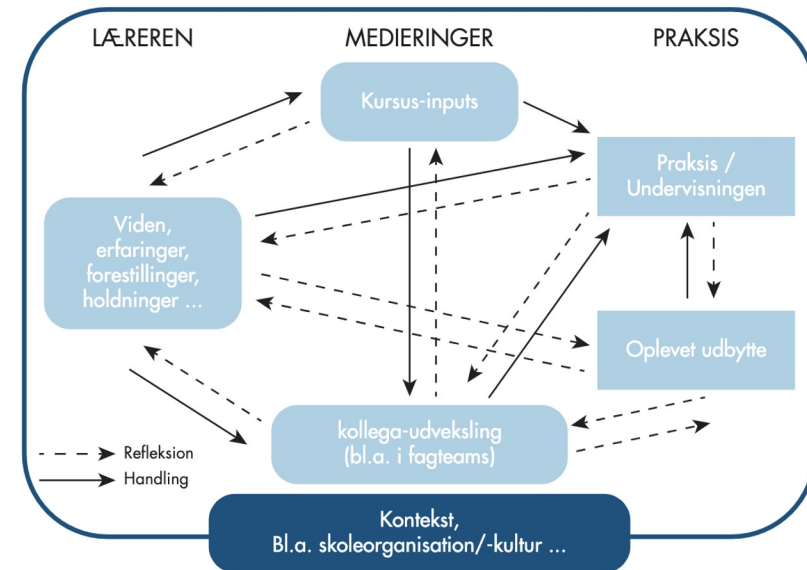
LÆREREN

MEDIERINGER

PRAKSIS

Kursus-inputs

Praksis / Undervisningen

Viden, erfaringer, forestillinger, holdninger ...

Oplevet udbytte

kollega-udveksling (bl.a. i fagteams)

Refleksion

Handling

Kontekst, Bl.a. skoleorganisation/-kultur ...